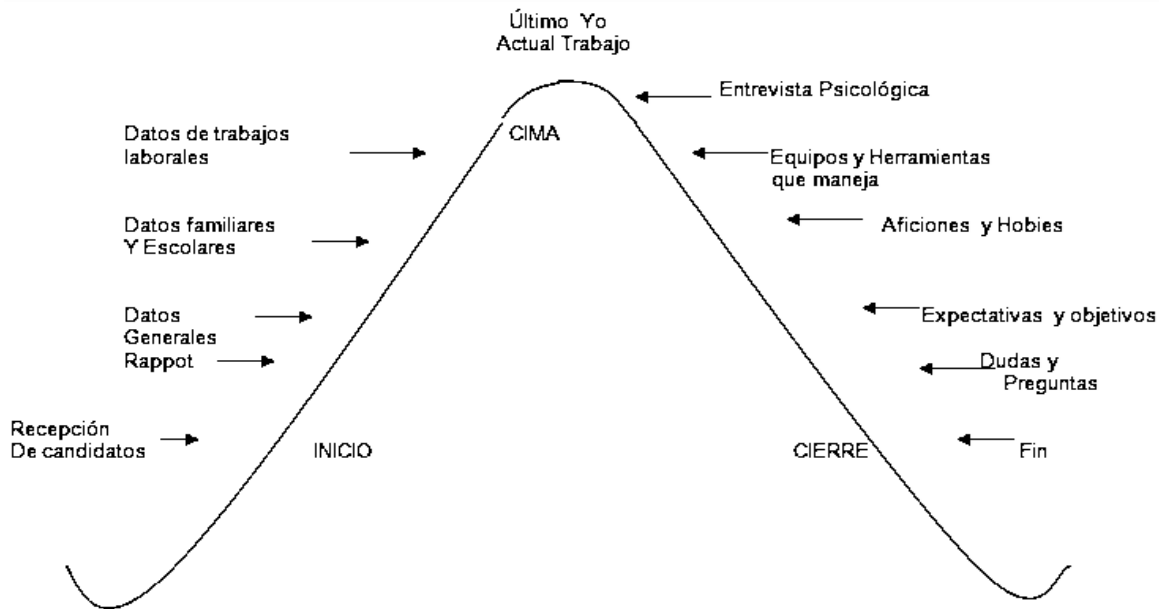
Último Yo
Actual Trabajo

Entrevista Psicológica

Datos de trabajos laborales

CIMA

Equipos y Herramientas que maneja

Datos familiares Y Escolares

Aficiones y Hobies

Datos Generales

Expectativas y objetivos

Rappot

Dudas y Preguntas

Recepción De candidatos

INICIO

CIERRE

Fin